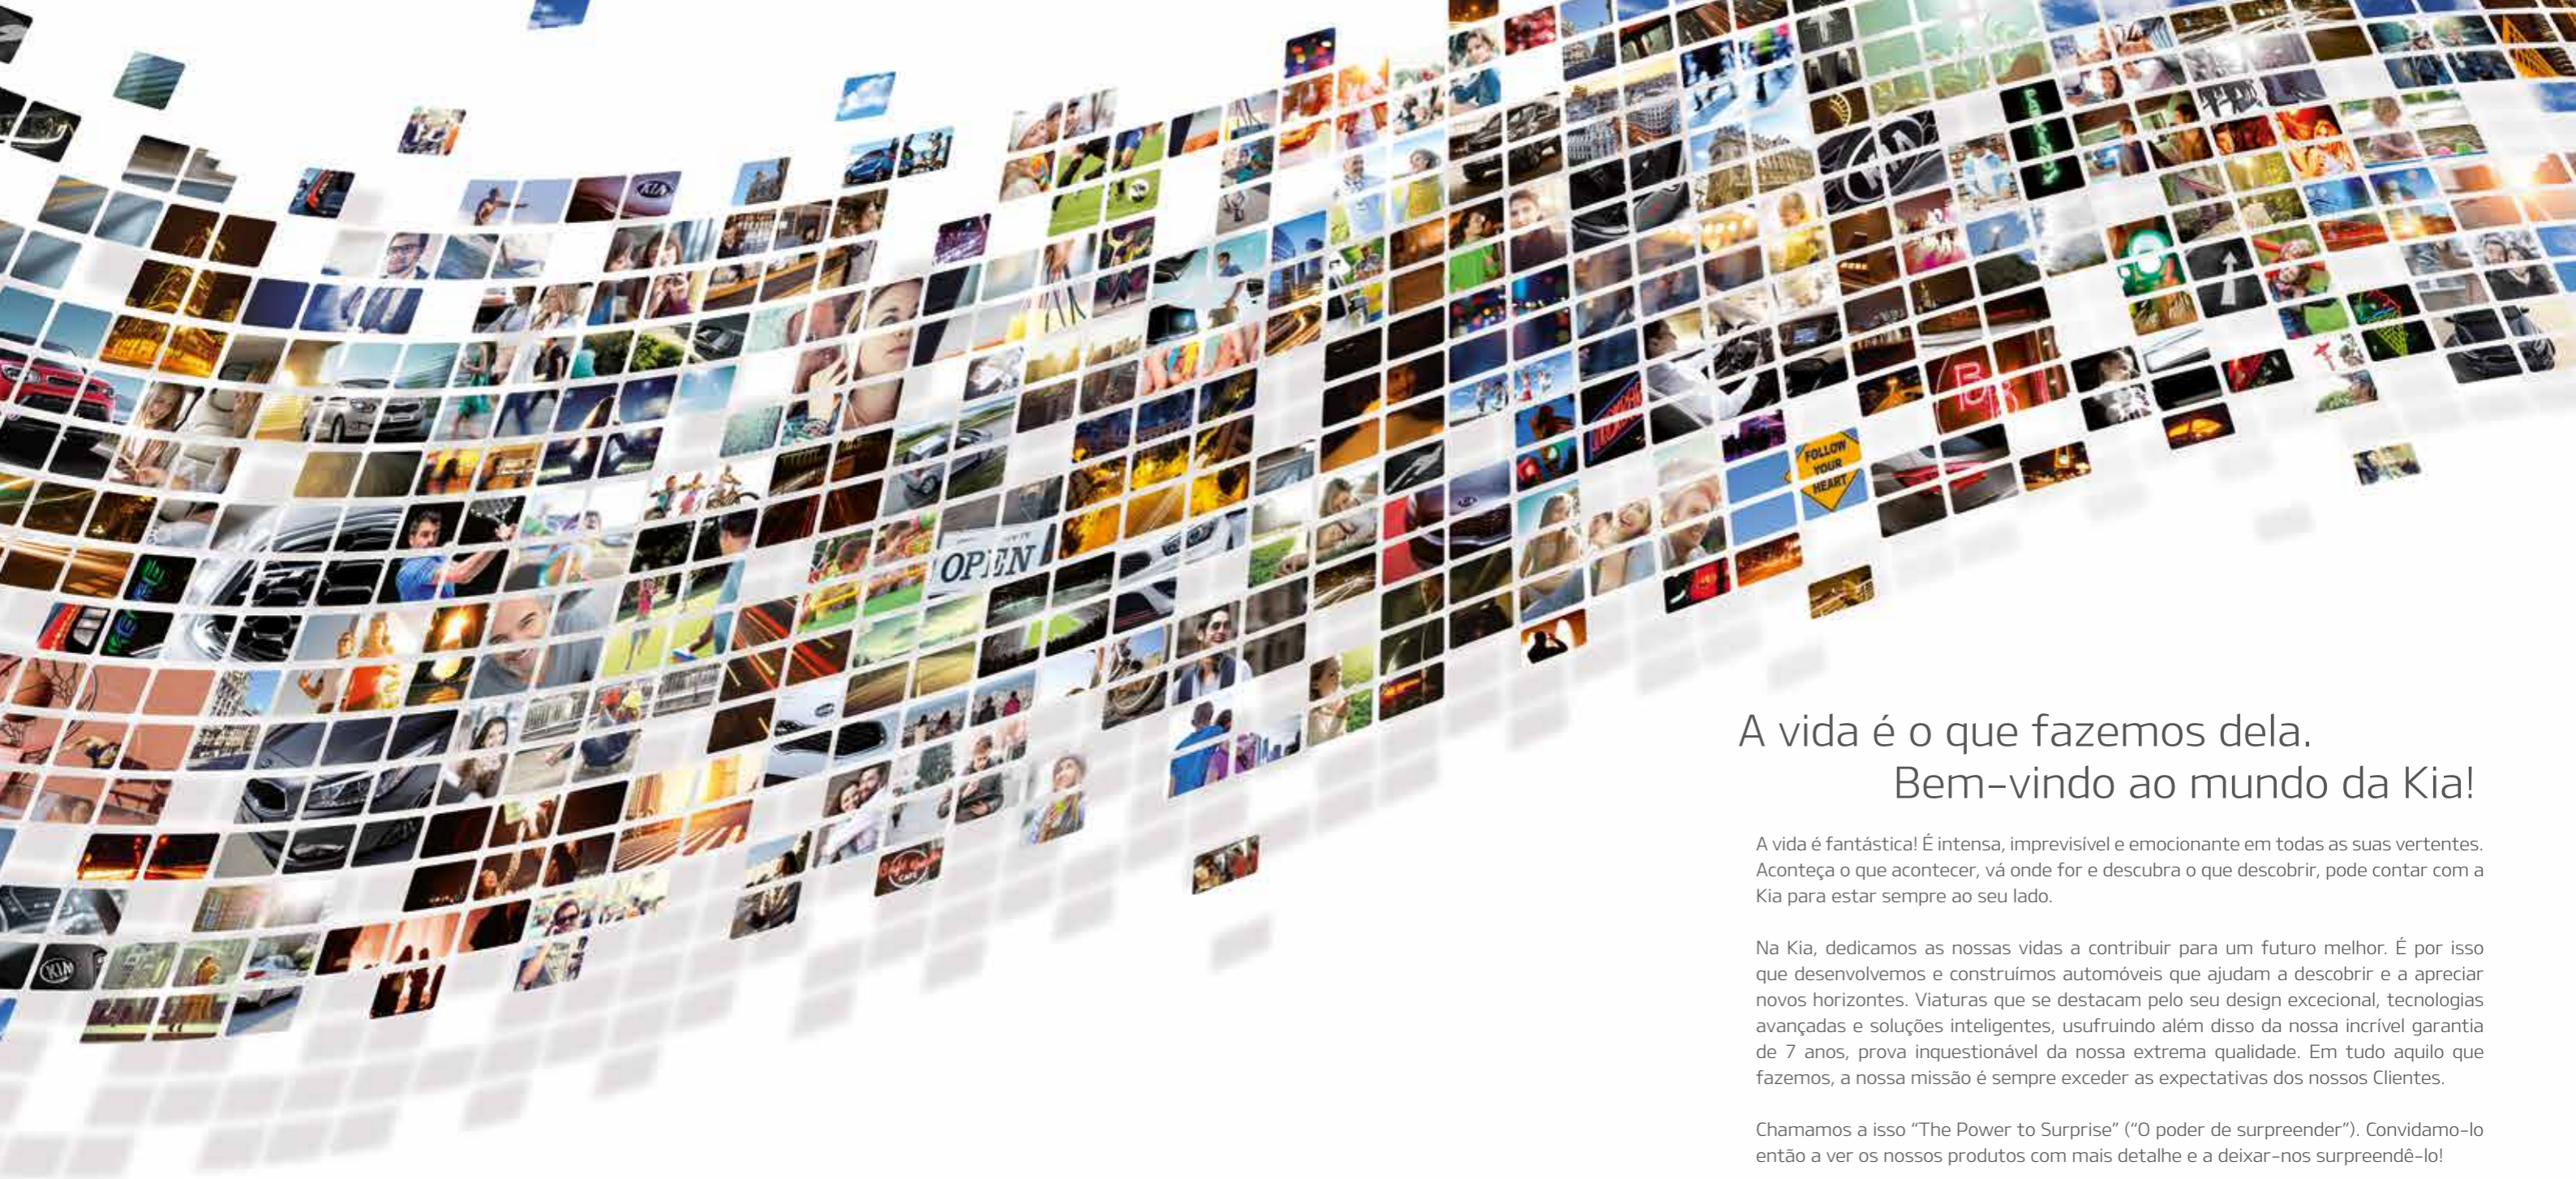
KIA

OPEN

FOLLOW YOUR HEART

KIA

A vida é o que fazemos dela.
Bem-vindo ao mundo da Kia!

A vida é fantástica! É intensa, imprevisível e emocionante em todas as suas vertentes. Aconteça o que acontecer, vá onde for e descubra o que descobrir, pode contar com a Kia para estar sempre ao seu lado.

Na Kia, dedicamos as nossas vidas a contribuir para um futuro melhor. É por isso que desenvolvemos e construímos automóveis que ajudam a descobrir e a apreciar novos horizontes. Viaturas que se destacam pelo seu design excecional, tecnologias avançadas e soluções inteligentes, usufruindo além disso da nossa incrível garantia de 7 anos, prova inquestionável da nossa extrema qualidade. Em tudo aquilo que fazemos, a nossa missão é sempre exceder as expectativas dos nossos Clientes.

Chamamos a isso "The Power to Surprise" ("O poder de surpreender"). Convidamo-lo então a ver os nossos produtos com mais detalhe e a deixar-nos surpreendê-lo!